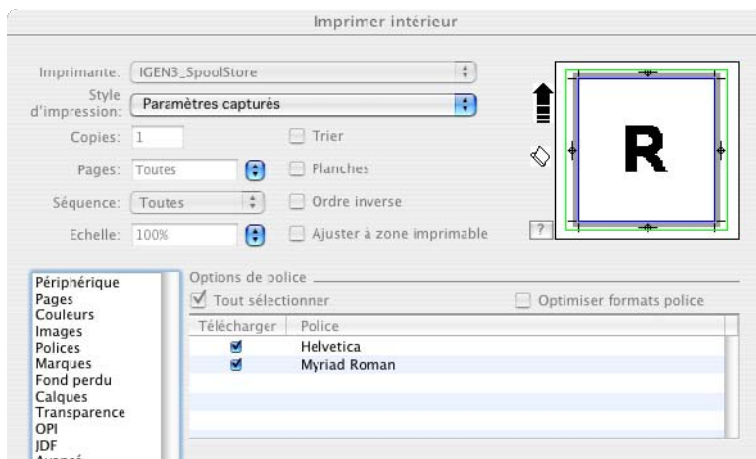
Imprimer intérieur

Imprimante: IGEN3_SpoolStore

Style d'impression: Paramètres capturés

Copies: 1

Trier

Pages: Toutes

Planches

Séquence: Toutes

Ordre inverse

Echelle: 100%

Ajuster à zone imprimable

R

?

Périphérique
Pages
Couleurs
Images
Polices
Marques
Fond perdu
Calques
Transparence
OPI
JDF
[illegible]

Options de police

Tout sélectionner

Optimiser formats police

| Télécharger | Police |
|---|---|
| ☑ | Helvetica |
| ☑ | Myriad Roman |